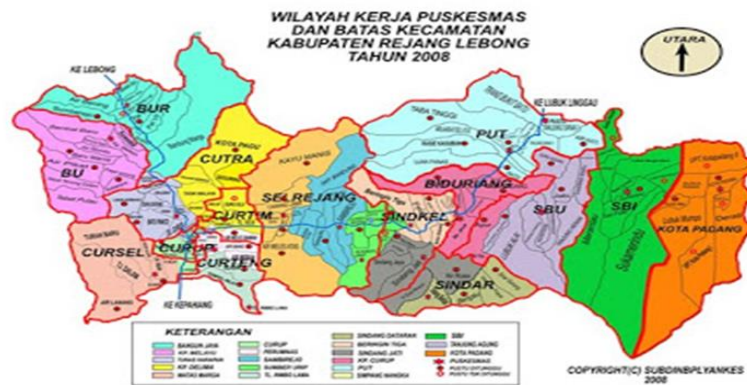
WILAYAH KERJA PUSKESMAS DAN BATAS KECAMATAN KABUPATEN REJANG LEBONG TAHUN 2008

UTARA

KE LEBONG

BUR

KE LUBUK LINGGAU

PUT

CUTRA

BU

SELREJANG

BIDURIANG

CURTIM

SINDKEL

SBU

SBI

CURSEL

CURUP

CURTENG

KOTA PADANG

SINDAR

KE KEPAHIANG

KETERANGAN

BANGUN JAYA

KP. MELAYU

TANAH HAMPAR

KP. DELIMA

WATAS MARGA

CURUP

PERUMNAS

SAMBIREJO

SUMBER URIP

TL. RIMBO LAMA

SINDANG DATARAN

BERMANI TIGA

SINDANG JATI

KP. CURUP

PUT

SIMPANG BANDA

SBI

TANJUNG AGUNG

KOTA PADANG

PUSKESMAS

PUSTU

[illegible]

COPYRIGHT(C) SUBDINBPLYANKES 2008